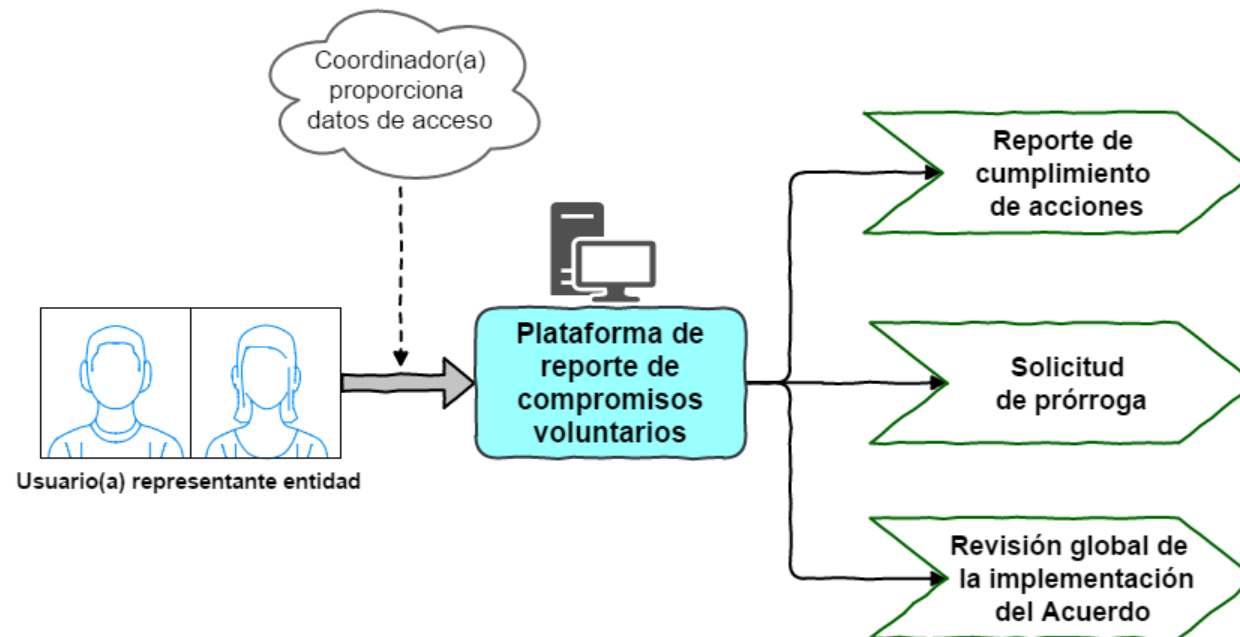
Coordinador(a) proporciona datos de acceso

Usuario(a) representante entidad

Plataforma de reporte de compromisos voluntarios

Reporte de cumplimiento de acciones

Solicitud de prórroga

Revisión global de la implementación del Acuerdo